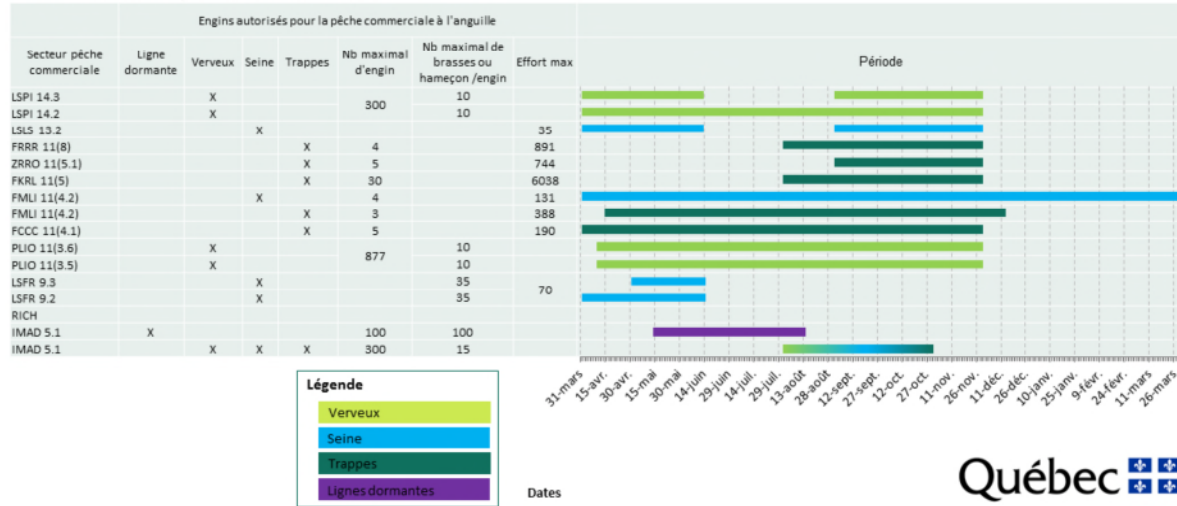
| | Engins autorisés pour la pêche commerciale à l'anguille | | | | | | | Période |
|---|---|---|---|---|---|---|---|---|
| Secteur pêche commerciale | Ligne dormante | Verveux | Seine | Trappes | Nb maximal d'engin | Nb maximal de brasses ou hameçon /engin | Effort max | |
| LSPI 14.3 | | X | | | 300 | 10 | | |
| LSPI 14.2 | | X | | | | 10 | | |
| LSLS 13.2 | | | X | | | | 35 | |
| FRRR 11(8) | | | | X | 4 | | 891 | |
| ZRRO 11(5.1) | | | | X | 5 | | 744 | |
| FKRL 11(5) | | | | X | 30 | | 6038 | |
| FMLI 11(4.2) | | | X | | 4 | | 131 | |
| FMLI 11(4.2) | | | | X | 3 | | 388 | |
| FCCC 11(4.1) | | | | X | 5 | | 190 | |
| PLIO 11(3.6) | | X | | | 877 | 10 | | |
| PLIO 11(3.5) | | X | | | | 10 | | |
| LSFR 9.3 | | | X | | | 35 | 70 | |
| LSFR 9.2 | | | X | | | 35 | | |
| RICH | | | | | | | | |
| IMAD 5.1 | X | | | | 100 | 100 | | |
| IMAD 5.1 | | X | X | X | 300 | 15 | | |

31-mars 15-avr. 30-avr. 15-mai 30-mai 14-juin 29-juin 14-juil. 29-juil. 13-août 28-août 12-sept. 27-sept. 12-oct. 27-oct. 11-nov. 26-nov. 11-déc. 26-déc. 10-janv. 25-janv. 9-févr. 24-févr. 11-mars 26-mars

Dates

Légende
Verveux
Seine
Trappes
Lignes dormantes

Québec